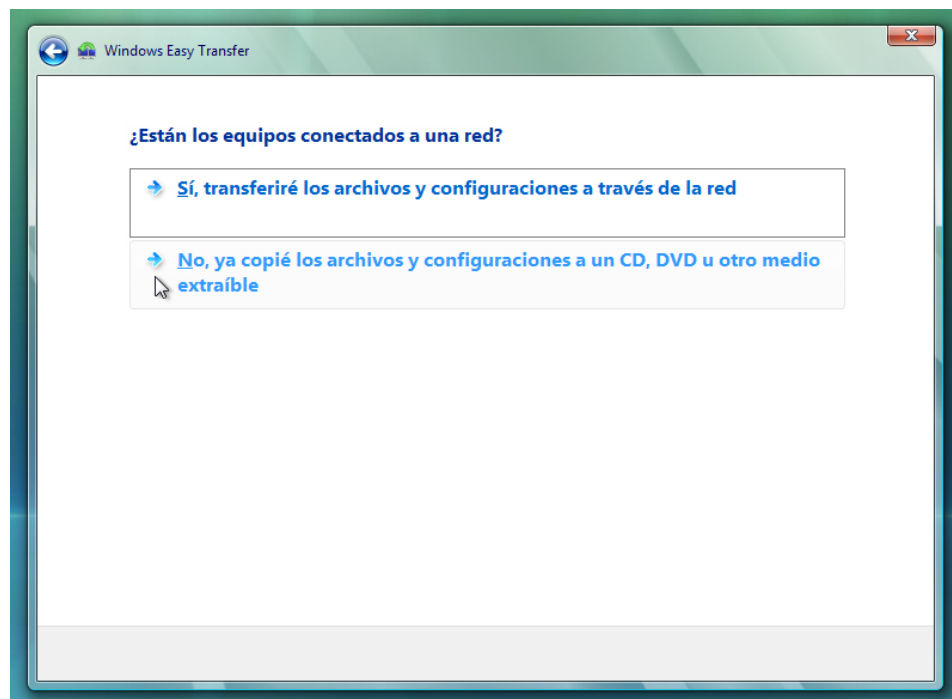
Windows Easy Transfer

¿Están los equipos conectados a una red?

Sí, transferiré los archivos y configuraciones a través de la red

No, ya copié los archivos y configuraciones a un CD, DVD u otro medio extraíble